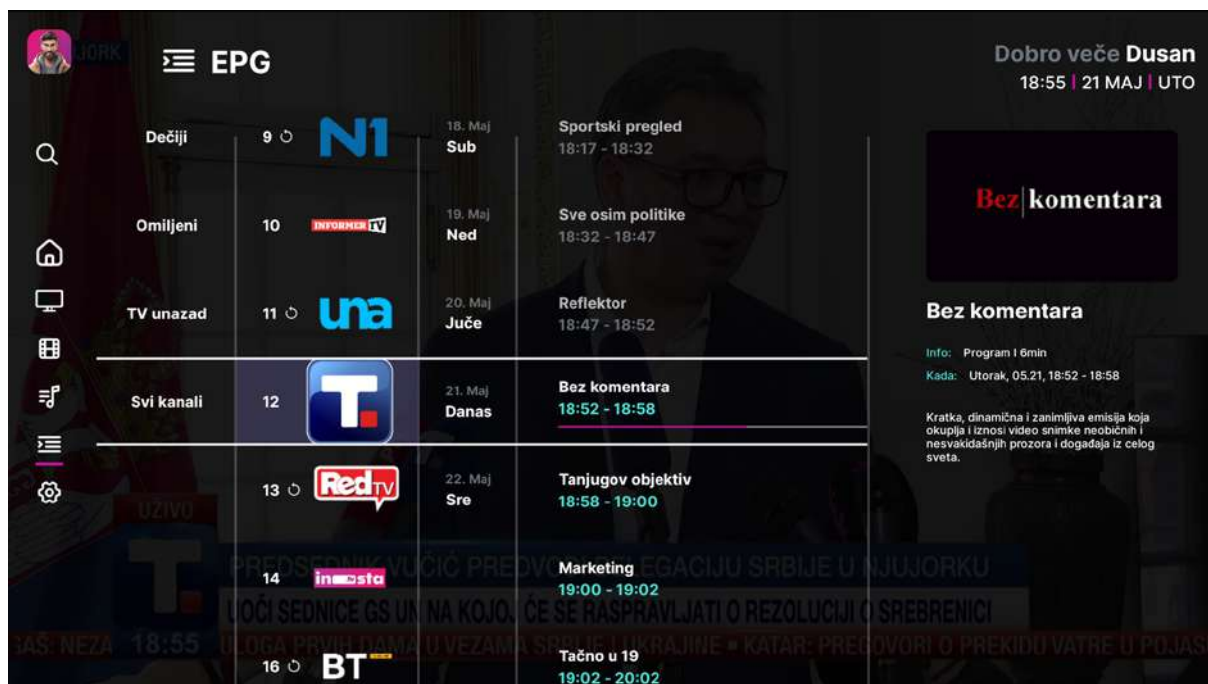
EPG

Dobro veče Dusan
18:55 | 21 MAJ | UTO

Dečiji
Omiljeni
TV unazad
Svi kanali

9 N1
10 INFORMER TV
11 una
12 T
13 Red TV
14 insta
16 BT

18. Maj
Sub
19. Maj
Ned
20. Maj
Juče
21. Maj
Danas
22. Maj
Sre

Sportski pregled
18:17 - 18:32
Sve osim politike
18:32 - 18:47
Reflektor
18:47 - 18:52
Bez komentara
18:52 - 18:58
Tanjugov objektiv
18:58 - 19:00
Marketing
19:00 - 19:02
Tačno u 19
19:02 - 20:02

Bez|komentara

Bez komentara

Info: Program I 6min
Kada: Utorak, 05.21, 18:52 - 18:58

Kratka, dinamična i zanimljiva emisija koja okuplja i iznosi video snimke neobičnih i nesvakidašnjih prozora i događaja iz celog sveta.

UŽIVO
PREDSEDNIK VUČIĆ PREDVODI DELEGACIJU SRBIJE U NJUJORKU
UOČI SEDNICE GS UN NA KOJOJ ĆE SE RASPRAVLJATI O REZOLUCIJI O SREBRENICI
GAS: NEZA 18:55 ULOGA PRVIH DAMA U VEZAMA SRBIJE I UKRAJINE • KATAR: PREGOVORI O PREKIDU VATRE U POJAS